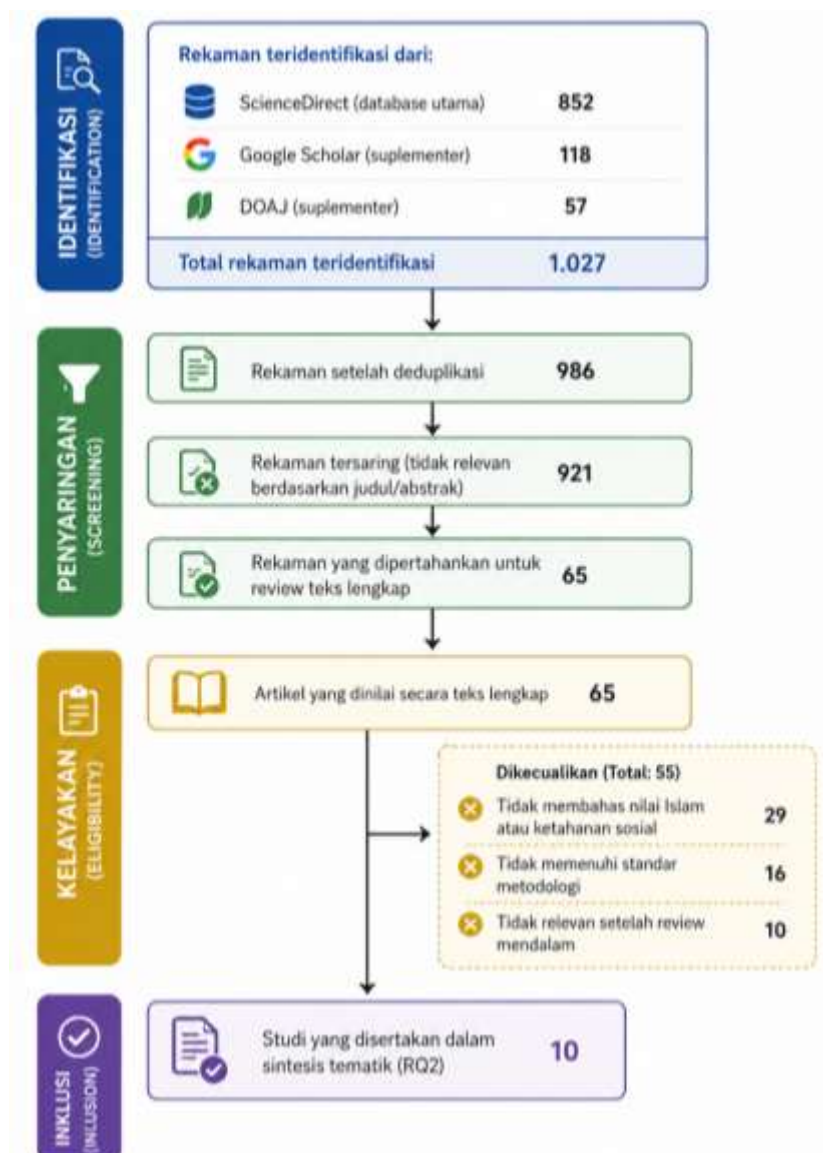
IDENTIFIKASI (IDENTIFICATION)

Rekaman teridentifikasi dari:

| | |
|---|---|
| ScienceDirect (database utama) | 852 |
| Google Scholar (suplementer) | 118 |
| DOAJ (suplementer) | 57 |
| Total rekaman teridentifikasi | 1.027 |

PENYARINGAN (SCREENING)

Rekaman setelah deduplikasi 986

Rekaman tersaring (tidak relevan berdasarkan judul/abstrak) 921

Rekaman yang dipertahankan untuk review teks lengkap 65

KELAYAKAN (ELIGIBILITY)

Artikel yang dinilai secara teks lengkap 65

Dikecualikan (Total: 55)

Tidak membahas nilai Islam atau ketahanan sosial 29

Tidak memenuhi standar metodologi 16

Tidak relevan setelah review mendalam 10

INKLUSI (INLUSION)

Studi yang disertakan dalam sintesis tematik (RQ2) 10